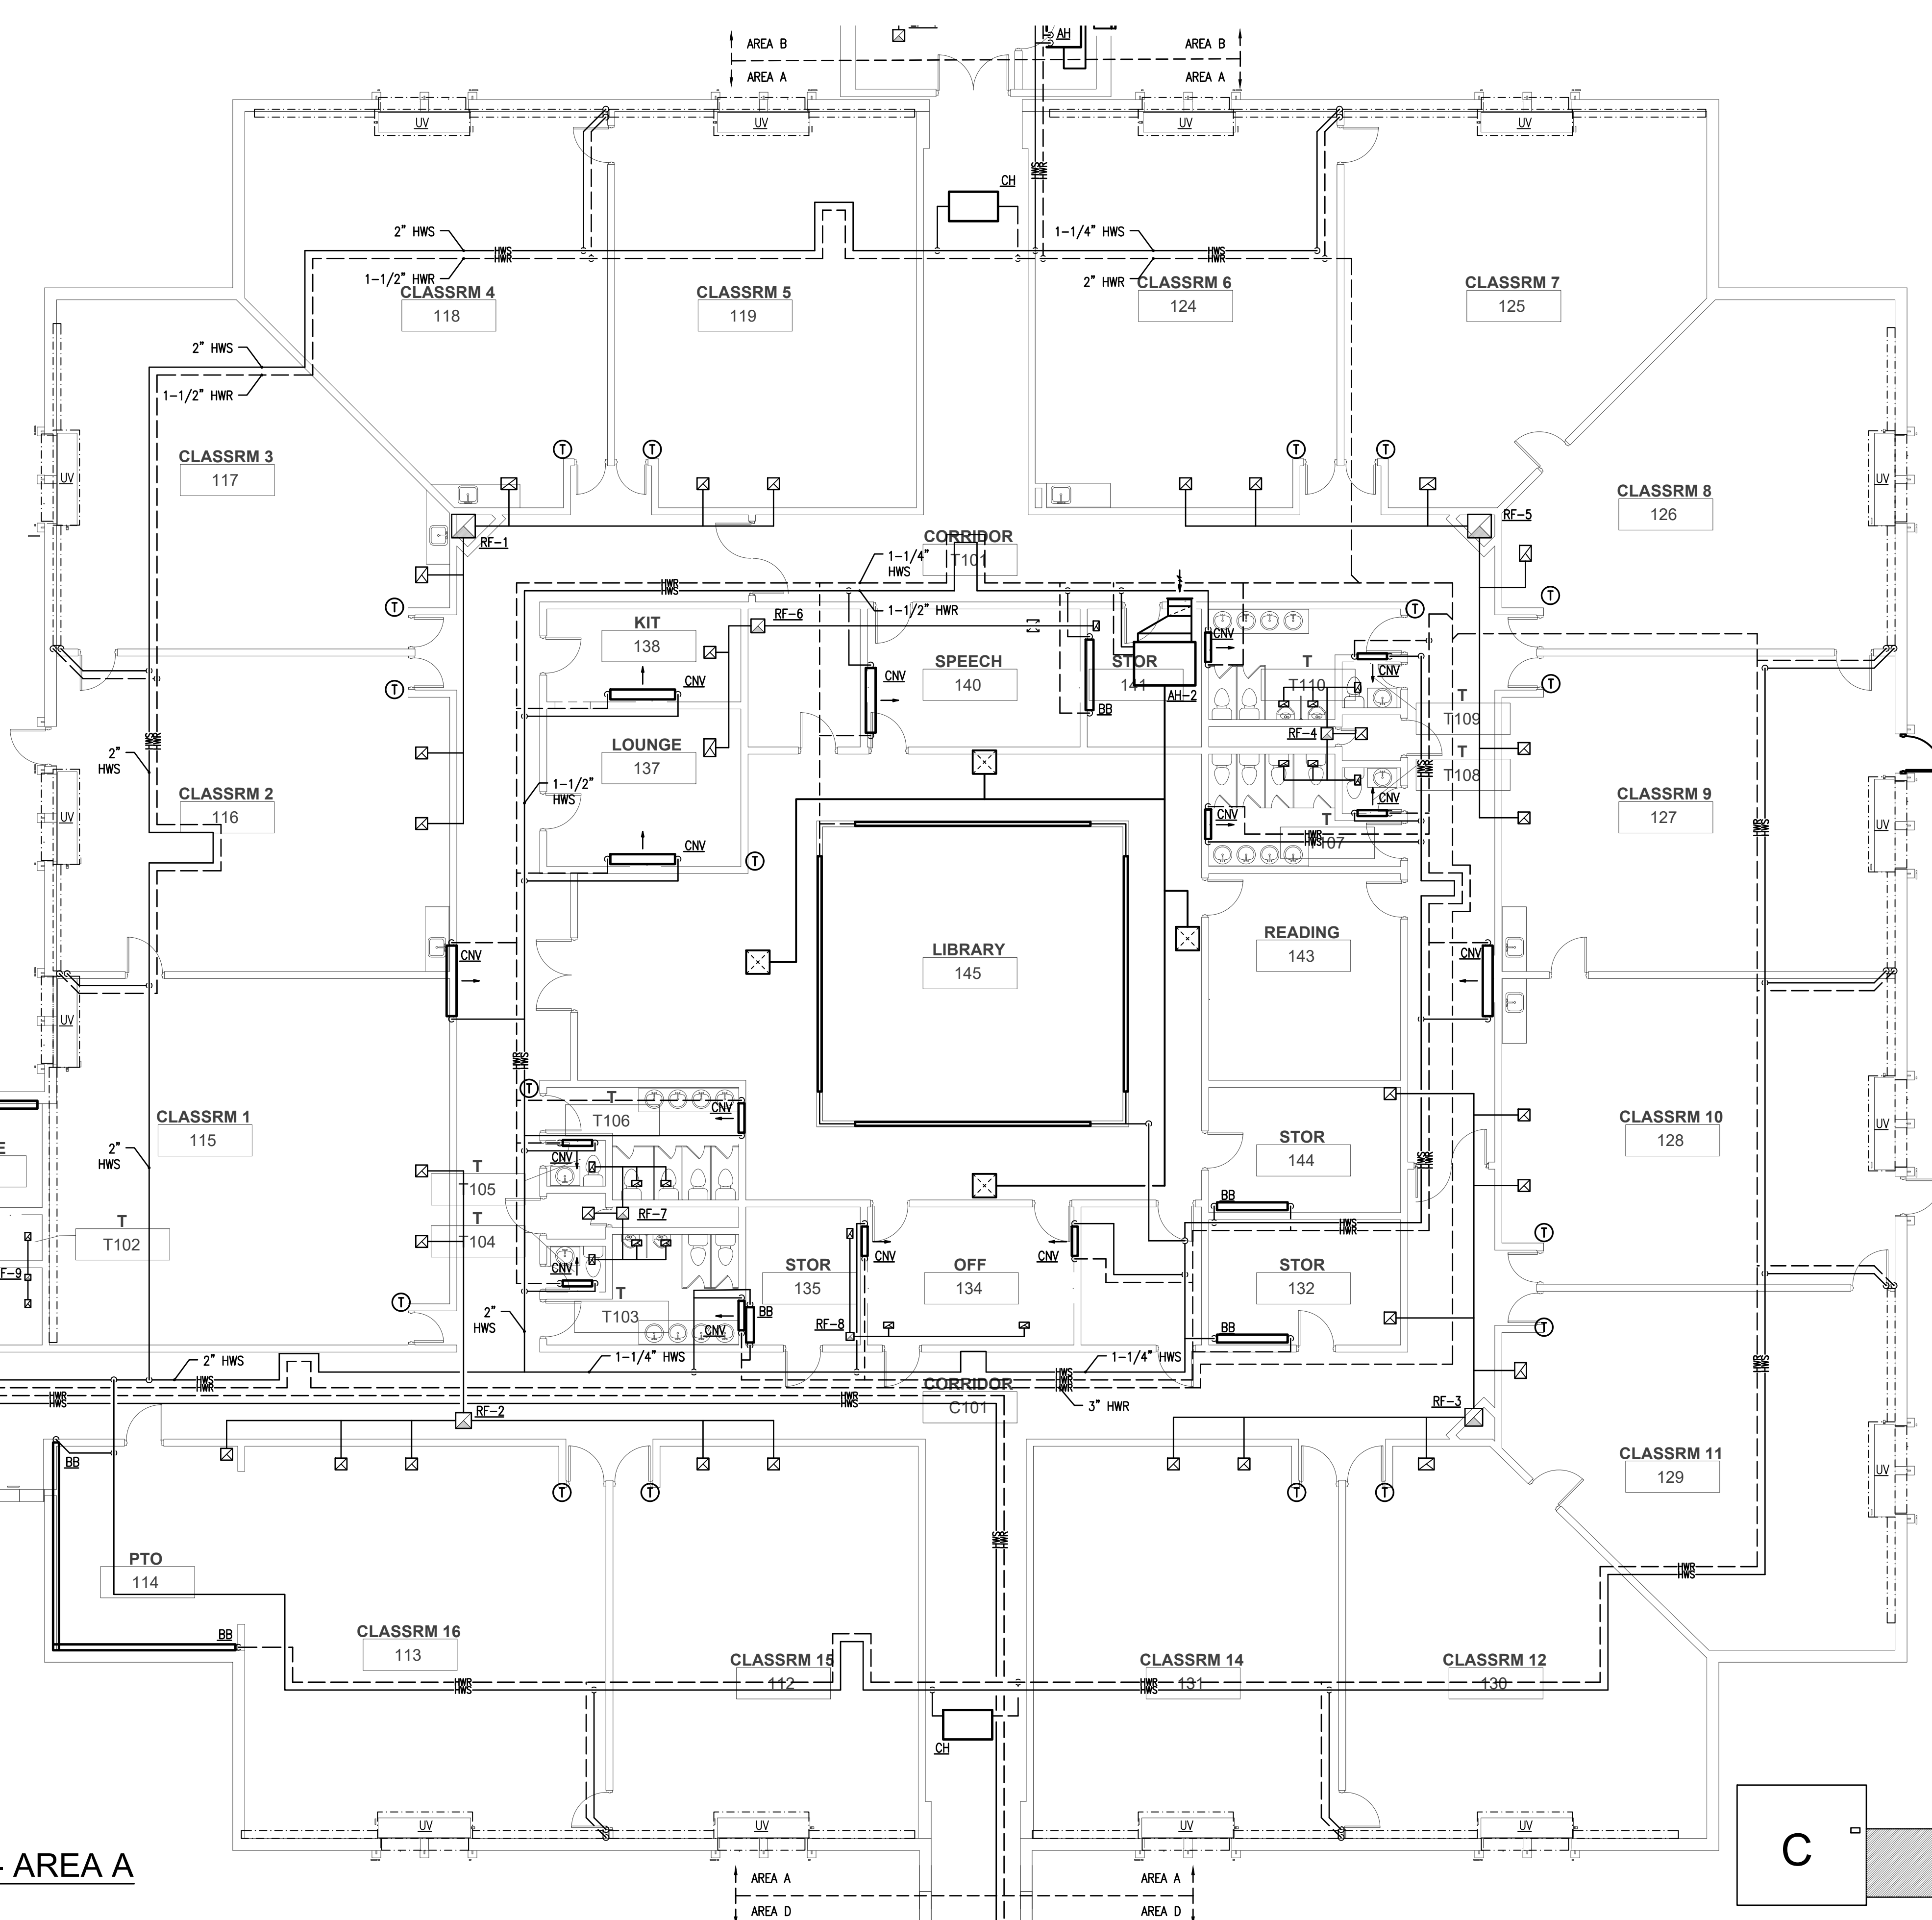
AREA B
AREA A
AH
AREA B
AREA A
UV
UV
UV
UV
CH
2" HWS
HWS HWR
1-1/2" HWR
1-1/4" HWS
HWS HWR
2" HWR
CLASSRM 4
118
CLASSRM 5
119
CLASSRM 6
124
CLASSRM 7
125
2" HWS
1-1/2" HWR
CLASSRM 3
117
UV
UV
T
T
T
T
CLASSRM 8
126
RF-1
RF-5
CORRIDOR
T101
1-1/4" HWS
HWR HWS
1-1/2" HWR
T
T
KIT
138
RF-6
CNV
SPEECH
140
CNV
STOR
141
CNV
T
T110
CNV
T109
T
BB
AH-2
T
LOUNGE
137
RF-4
T
T108
2" HWS
1-1/2" HWS
CNV
CLASSRM 2
116
CLASSRM 9
127
UV
UV
CNV
T
CNV
HWR HWS 107
READING
143
LIBRARY
145
CNV
CNV
UV
T
T
T106
CNV
CLASSRM 1
115
STOR
144
CLASSRM 10
128
2" HWS
T
T105
CNV
UV
BB
E
T
T102
T
T104
RF-7
CNV
STOR
135
CNV
OFF
134
CNV
STOR
132
T
F-9
T
T
T103
BB
2" HWS
CNV
RF-8
BB
T
2" HWS
1-1/4" HWS
1-1/4" HWS
HWR HWS
HWR HWS
HWS HWR
CORRIDOR
C101
3" HWR
RF-3
RF-2
BB
CLASSRM 11
129
UV
T
T
T
T
PTO
114
CLASSRM 16
113
BB
CLASSRM 15
112
CLASSRM 14
131
CLASSRM 12
130
HWR HWS
HWR HWS
CH
UV
UV
UV
UV
- AREA A
AREA A
AREA D
AREA A
AREA D
C